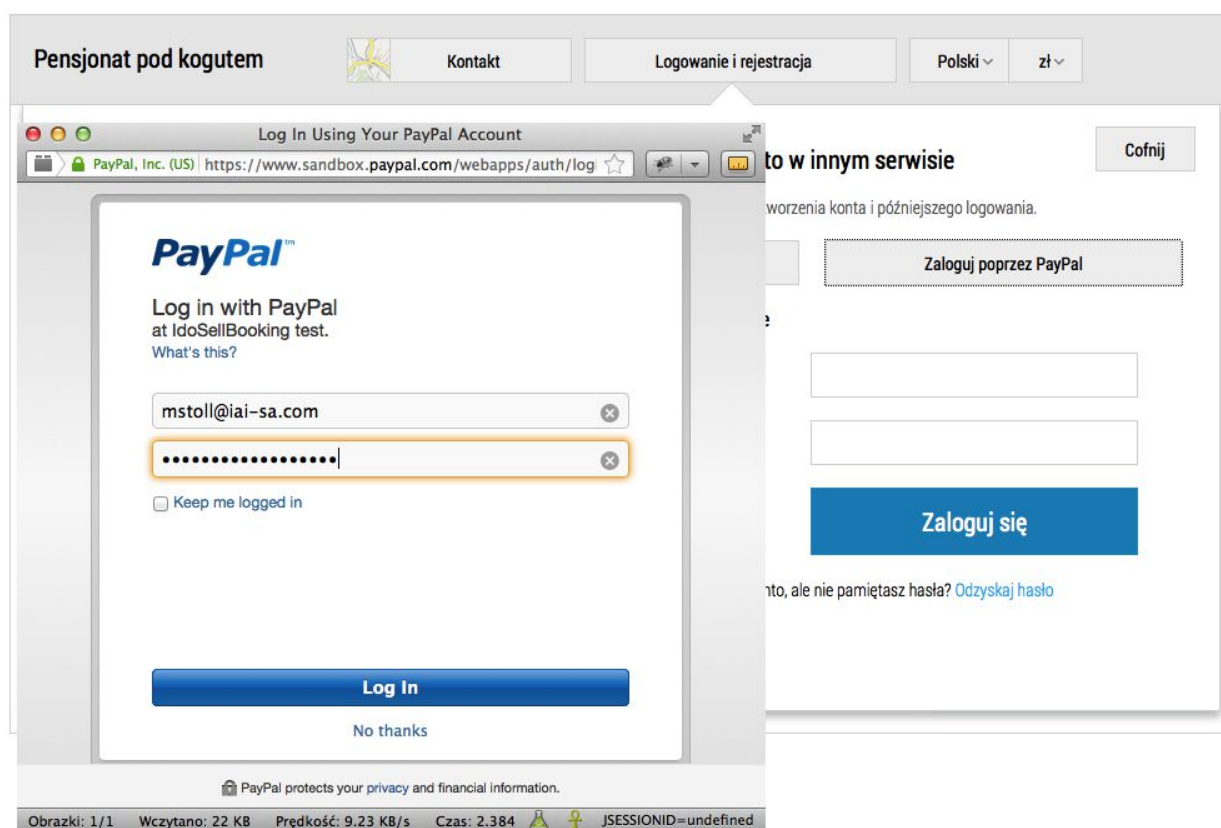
Pensjonat pod kogutem

Kontakt

Logowanie i rejestracja

Polski

zł

Log In Using Your PayPal Account

PayPal, Inc. (US) https://www.sandbox.paypal.com/webapps/auth/log

PayPal™

Log in with PayPal
at IdoSellBooking test.
What's this?

mstoll@iai-sa.com

••••••••••••••••••

Keep me logged in

Log In

No thanks

PayPal protects your privacy and financial information.

Obrazki: 1/1 Wczytano: 22 KB Prędkość: 9.23 KB/s Czas: 2.384 JSESSIONID=undefined

Cofnij

to w innym serwisie

worzenia konta i późniejszego logowania.

Zaloguj poprzez PayPal

e

Zaloguj się

nto, ale nie pamiętasz hasła? Odzyskaj hasło